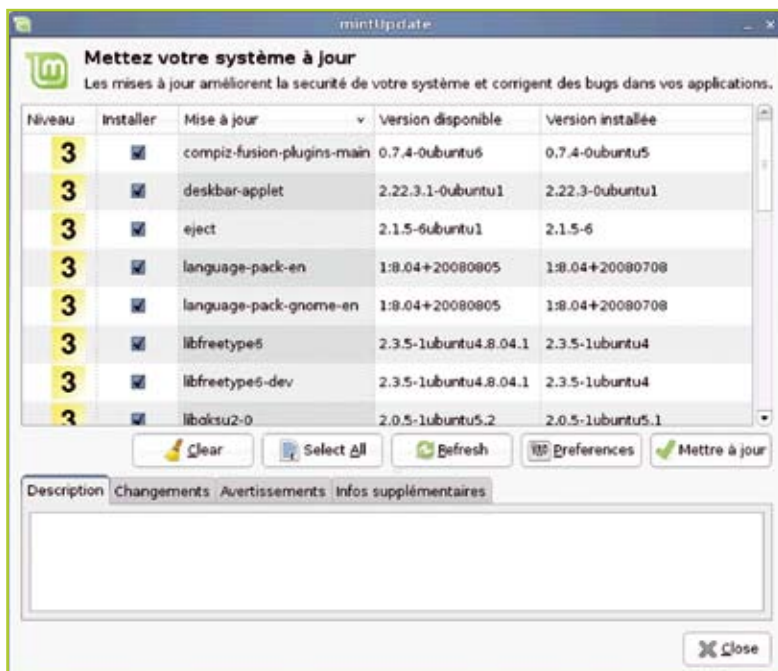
mintUpdate

Mettez votre système à jour
Les mises à jour améliorent la securité de votre système et corrigent des bugs dans vos applications.

| Niveau | Installer | Mise à jour | Version disponible | Version installée |
|---|---|---|---|---|
| 3 | ☑ | compiz-fusion-plugins-main | 0.7.4-0ubuntu6 | 0.7.4-0ubuntu5 |
| 3 | ☑ | deskbar-applet | 2.22.3.1-0ubuntu1 | 2.22.3-0ubuntu1 |
| 3 | ☑ | eject | 2.1.5-6ubuntu1 | 2.1.5-6 |
| 3 | ☑ | language-pack-en | 1:8.04+20080805 | 1:8.04+20080708 |
| 3 | ☑ | language-pack-gnome-en | 1:8.04+20080805 | 1:8.04+20080708 |
| 3 | ☑ | libfreetype6 | 2.3.5-1ubuntu4.8.04.1 | 2.3.5-1ubuntu4 |
| 3 | ☑ | libfreetype6-dev | 2.3.5-1ubuntu4.8.04.1 | 2.3.5-1ubuntu4 |
| 3 | ☑ | libgksu2-0 | 2.0.5-1ubuntu5.2 | 2.0.5-1ubuntu5.1 |

Clear  Select All  Refresh  Preferences  Mettre à jour

Description  Changements  Avertissements  Infos supplémentaires

Close